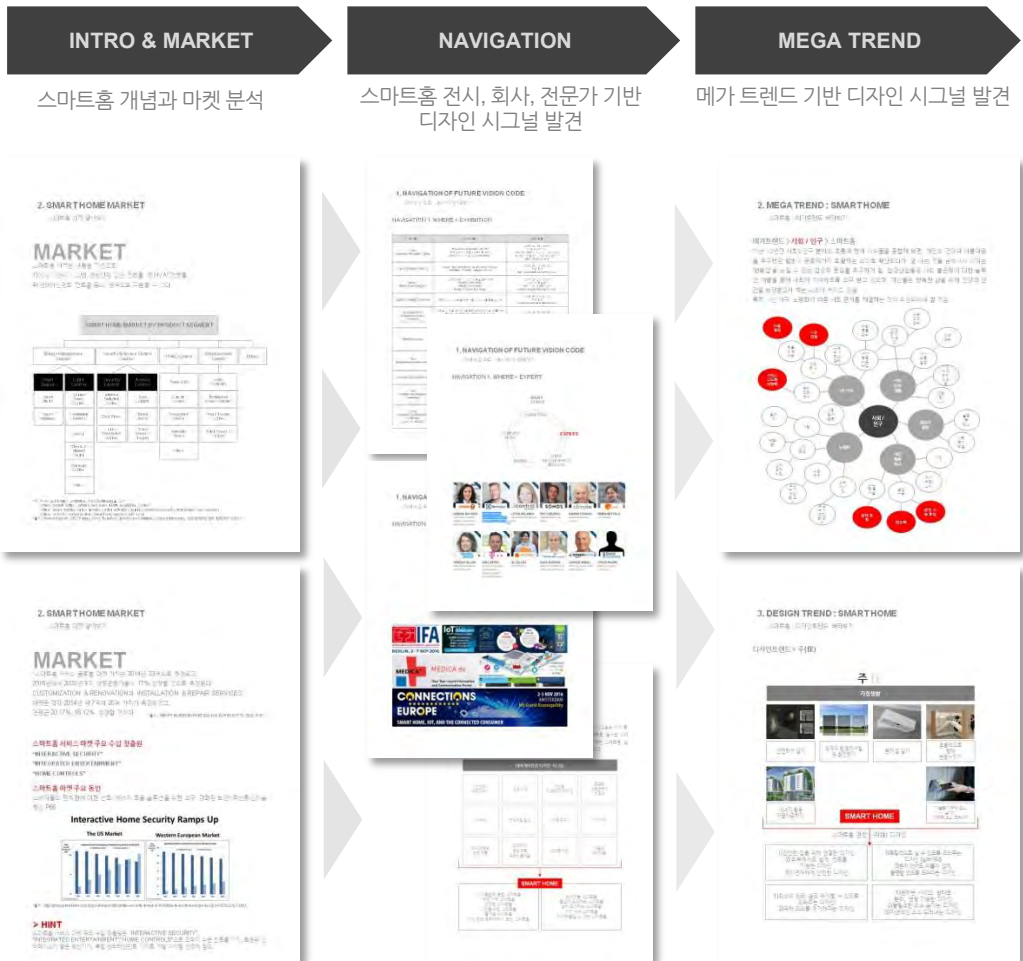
INTRO & MARKET

스마트홈 개념과 마켓 분석

NAVIGATION

스마트홈 전시, 회사, 전문가 기반 디자인 시그널 발견

MEGA TREND

메가 트렌드 기반 디자인 시그널 발견

2. SMART HOME MARKET

MARKET

SMART HOME MARKET BY PRODUCT SEGMENT

2. SMART HOME MARKET

MARKET

CUSTOMIZATION & RENOVATION & INSTALLATION & REPAIR SERVICES

스마트홈 서비스 마켓 주요 수입 창출원

"INTERACTIVE SECURITY"

"INTEGRATED ENTERTAINMENT"

"HOME CONTROLS"

스마트홈 마켓 주요 동인

Interactive Home Security Ramps Up

The US Market

Western European Market

> HINT

1. NAVIGATION OF FUTURE VISION CODE

NAVIGATION 1. WHERE > EXHIBITION

1. NAVIGATION OF FUTURE VISION CODE

NAVIGATION 1. WHERE > EXPERT

EXPERT

1. NAVIG

NAVIGATION

IFA

BERLIN 2.-7. SEP 2016

IoT

MEDICA

CONNECTIONS EUROPE

SMART HOME, IOT, AND THE CONNECTED CONSUMER

SMART HOME

2. MEGA TREND : SMART HOME

메가트렌드 > 사회 / 인구 > 스마트홈

사회 / 인구

3. DESIGN TREND : SMART HOME

디자인트렌드 > 주(住)

주

SMART HOME